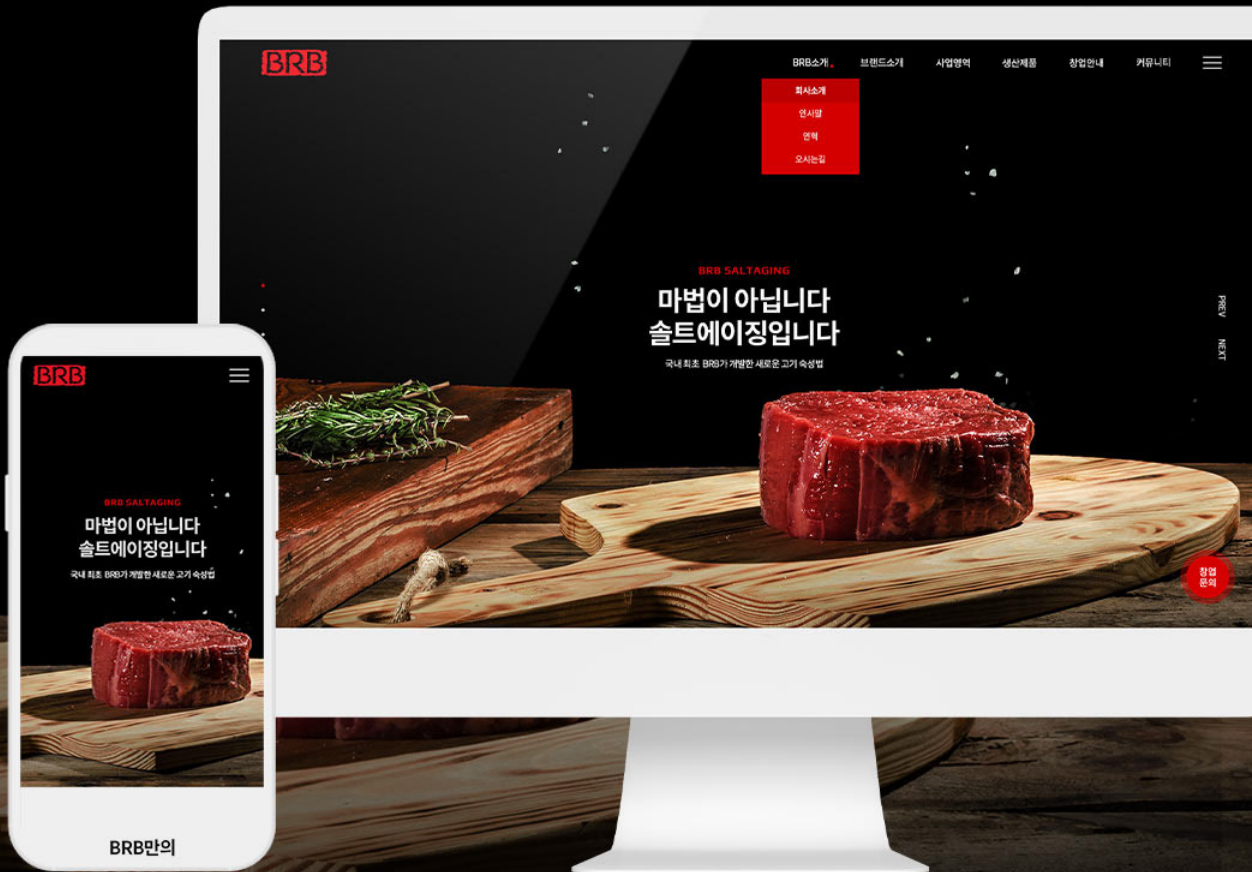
BRB

BRB소개 브랜드소개 사업영역 생산제품 창업안내 커뮤니티

회사소개
인사말
연혁
오시는길

BRB SALTAGING
마법이 아닙니다
솔트에이징입니다
국내 최초 BRB가 개발한 새로운 고기 숙성법

PREV
NEXT

창업
문의

BRB

BRB SALTAGING
마법이 아닙니다
솔트에이징입니다
국내 최초 BRB가 개발한 새로운 고기 숙성법

BRB만의